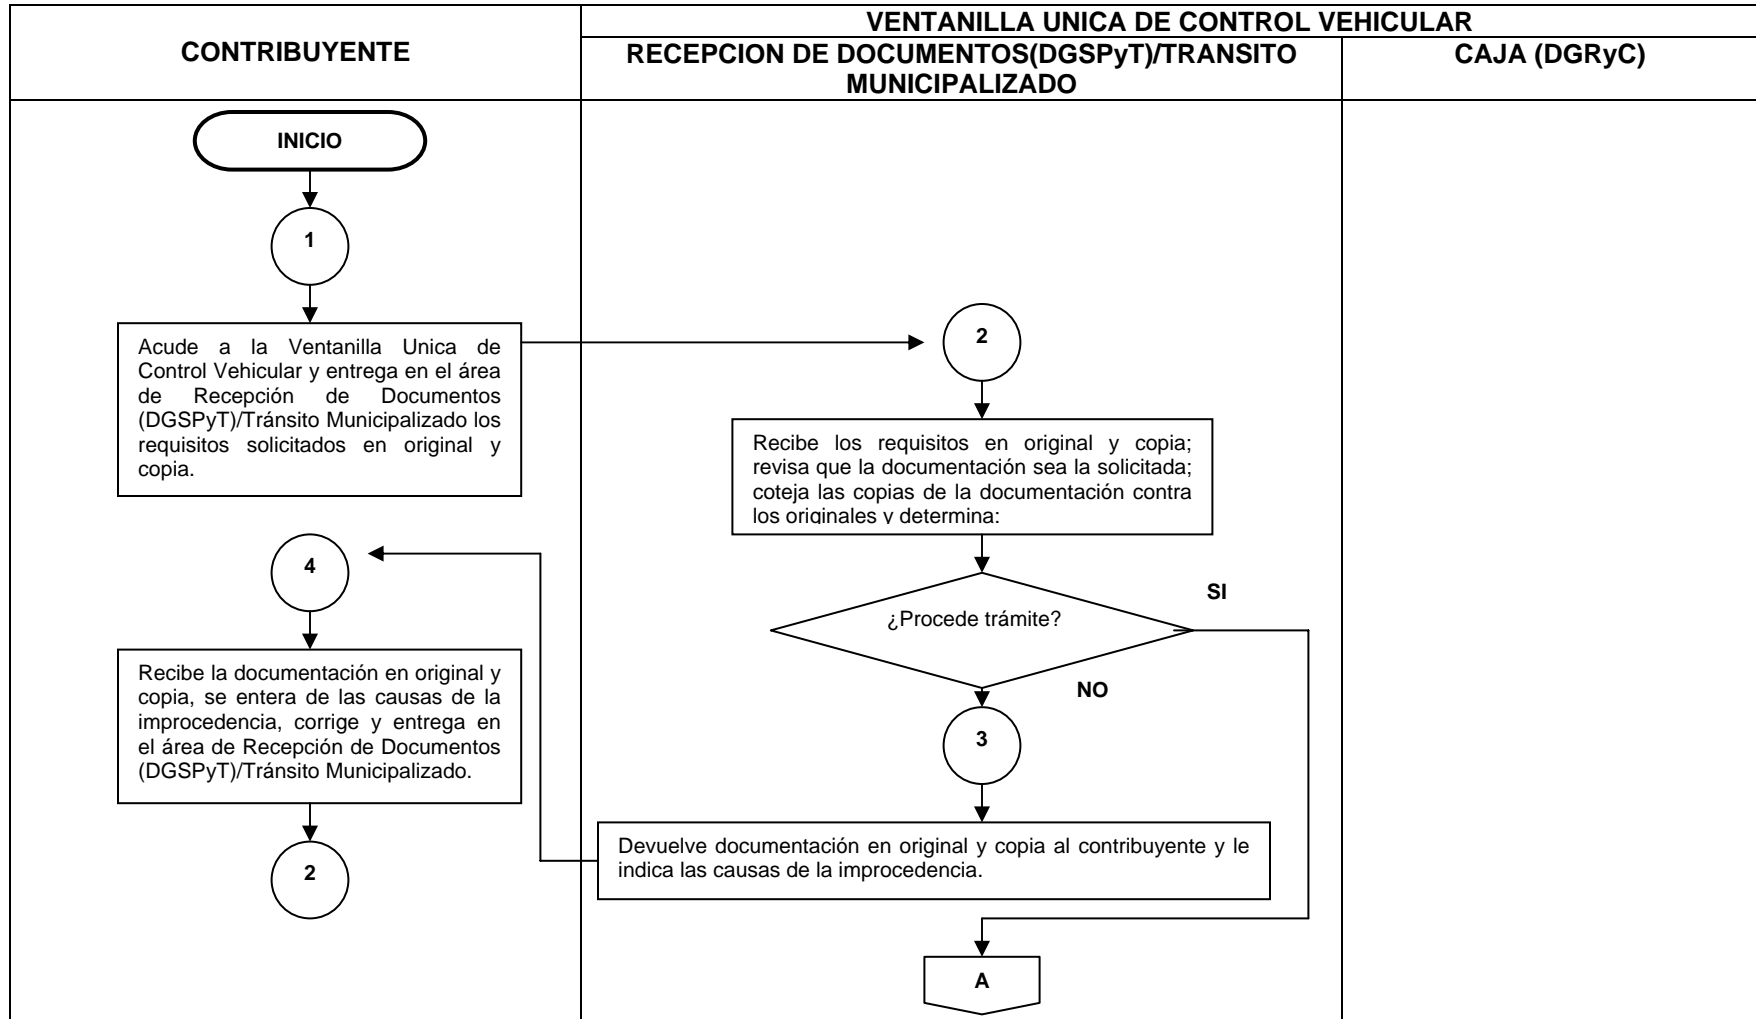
| CONTRIBUYENTE | VENTANILLA UNICA DE CONTROL VEHICULAR | |
|---|---|---|
| | RECEPCION DE DOCUMENTOS(DGSPyT)/TRANSITO MUNICIPALIZADO | CAJA (DGRyC) |

INICIO

1

Acude a la Ventanilla Unica de Control Vehicular y entrega en el área de Recepción de Documentos (DGSPyT)/Tránsito Municipalizado los requisitos solicitados en original y copia.

2

Recibe los requisitos en original y copia; revisa que la documentación sea la solicitada; coteja las copias de la documentación contra los originales y determina:

¿Procede trámite?

SI

NO

4

Recibe la documentación en original y copia, se entera de las causas de la improcedencia, corrige y entrega en el área de Recepción de Documentos (DGSPyT)/Tránsito Municipalizado.

3

Devuelve documentación en original y copia al contribuyente y le indica las causas de la improcedencia.

2

A